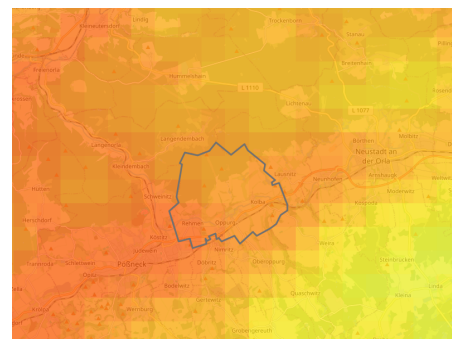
Neustadt an der Orla
Pößneck
Opurg
Krölpa
Langenorla
Schweinitz
Hummelshain
Lichtenau
Linda
Dreitzsch
Moderwitz
Kospoda
Köthnitz
Rockendorf
Jüdewein
Wernburg
Quaschwitz
Bucha
Ranis
Knau
Dreba
Herschdorf
Paska
Kleina
Bodelwitz
Gräfendorf
Gertewitz
Friedebach
Döbritz
Kolba
Geheege
Langenorlа
Ludwigshof
Oberoppurg
Solkwitz
Schmorda
Weira
Großkamsdorf
Saalthal
Hummelshain
Pillingsdorf
Neunhofen
Arnshaugk
Breitenhain
Strößwitz
Meilitz
Zwackau
Weltwitz
Herschdorf
Kleinebersdorf
Ottendorf
Posen
Reschwitz
Neuenbau
Eichicht
Lausnitz
Burglemnitz
Tausa
Wernburg
Eulenhain
Wilhelmsdorf
Pritschroda
Herzogsgrund
Chursdorf
Grobengereuth
Wittchenstein
Wöhlsdorf
L 1108
L 1077